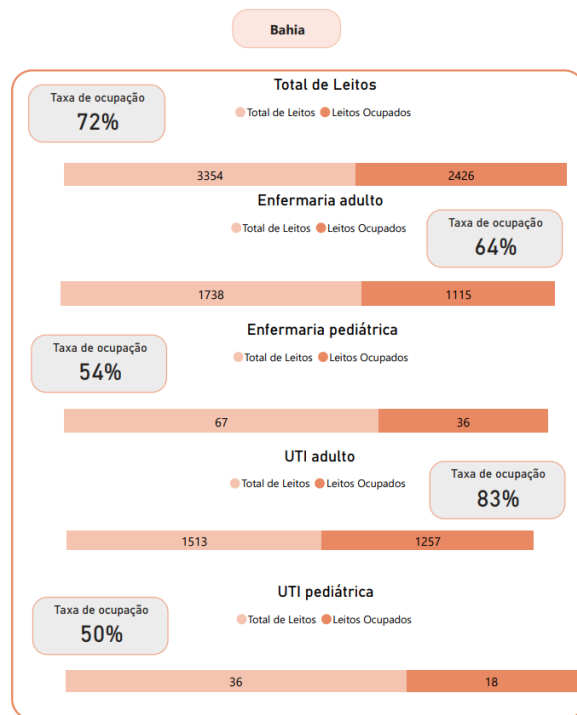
Bahia

Total de Leitos

Taxa de ocupação
72%

Total de Leitos Leitos Ocupados

3354 2426

Enfermaria adulto

Total de Leitos Leitos Ocupados

Taxa de ocupação
64%

1738 1115

Enfermaria pediátrica

Taxa de ocupação
54%

Total de Leitos Leitos Ocupados

67 36

UTI adulto

Total de Leitos Leitos Ocupados

Taxa de ocupação
83%

1513 1257

UTI pediátrica

Taxa de ocupação
50%

Total de Leitos Leitos Ocupados

36 18